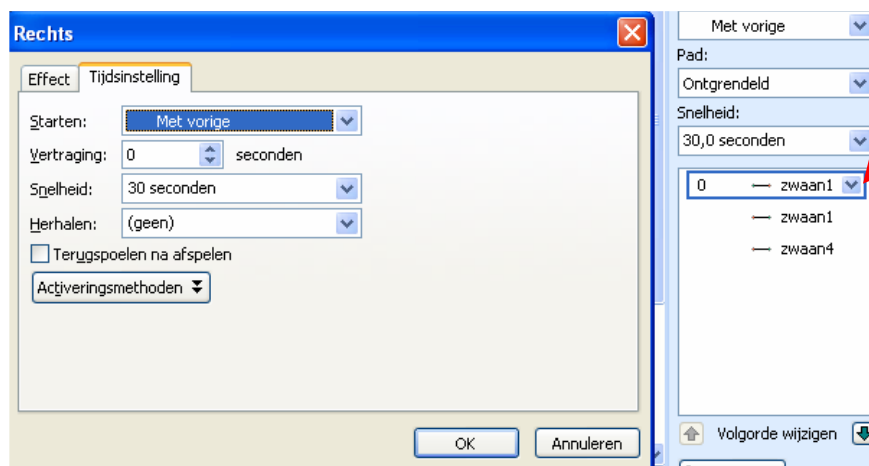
Rechts

Effect | Tijdsinstelling

Starten: Met vorige

Vertraging: 0 seconden

Snelheid: 30 seconden

Herhalen: (geen)

Terugspoelen na afspelen

Activeringsmethoden

OK | Annuleren

Met vorige

Pad:

Ontgrendeld

Snelheid:

30,0 seconden

0 zwaan1

zwaan1

zwaan4

Volgorde wijzigen